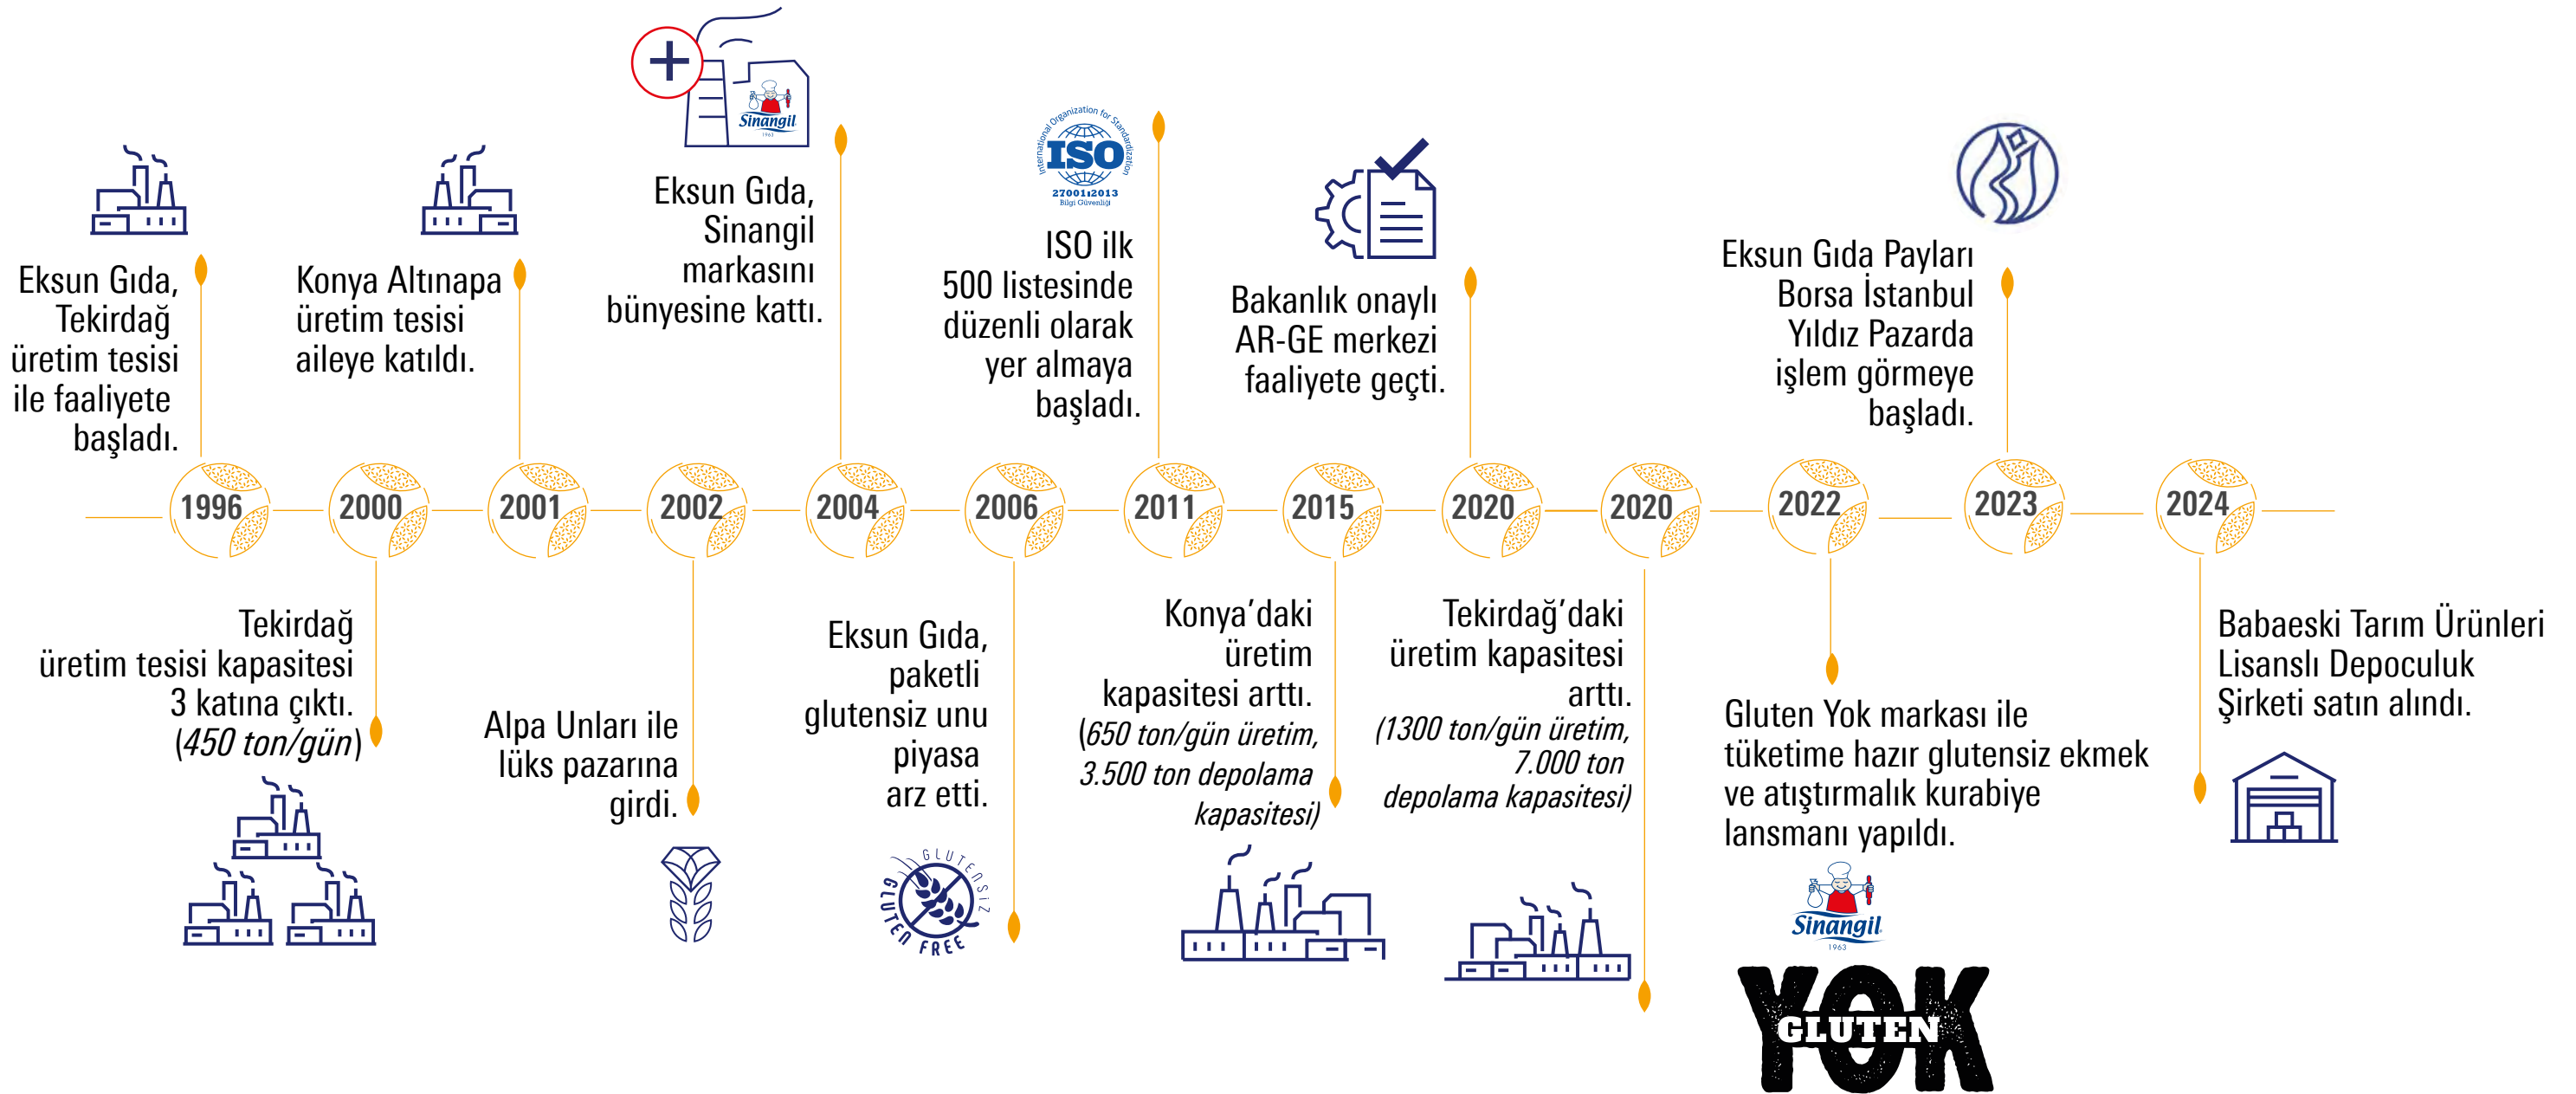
Eksun Gıda, Sinangil markasını bünyesine kattı.

Sinangil 1963

International Organization for Standardization ISO 27001:2013 Bilgi Güvenliği

Eksun Gıda, Tekirdağ üretim tesisi ile faaliyete başladı.

Konya Altınapa üretim tesisi aileye katıldı.

ISO ilk 500 listesinde düzenli olarak yer almaya başladı.

Bakanlık onaylı AR-GE merkezi faaliyete geçti.

Eksun Gıda Payları Borsa İstanbul Yıldız Pazarda işlem görmeye başladı.

1996 2000 2001 2002 2004 2006 2011 2015 2020 2020 2022 2023 2024

Tekirdağ üretim tesisi kapasitesi 3 katına çıktı. (450 ton/gün)

Alpa Unları ile lüks pazarına girdi.

Eksun Gıda, paketli glutensiz unu piyasa arz etti.

GLUTENSİZ GLUTEN FREE

Konya'daki üretim kapasitesi arttı. (650 ton/gün üretim, 3.500 ton depolama kapasitesi)

Tekirdağ'daki üretim kapasitesi arttı. (1300 ton/gün üretim, 7.000 ton depolama kapasitesi)

Gluten Yok markası ile tüketime hazır glutensiz ekmek ve atıştırmalık kurabiye lansmanı yapıldı.

Sinangil 1963

GLUTEN YOK

Babaeski Tarım Ürünleri Lisanslı Depoculuk Şirketi satın alındı.